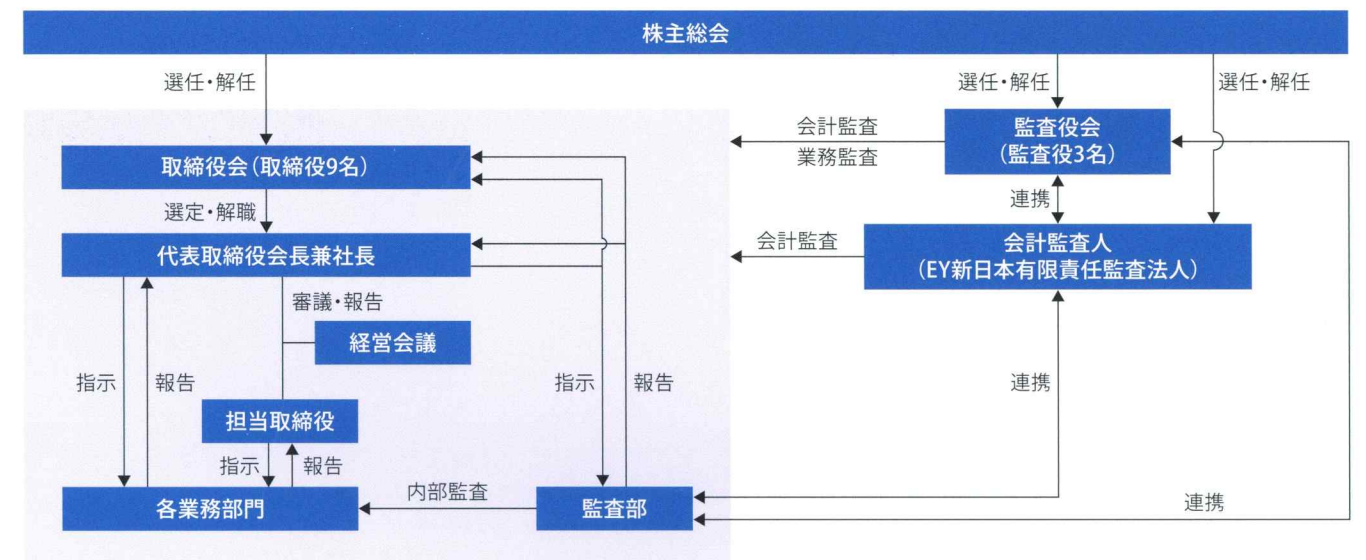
株主総会

選任・解任

選任・解任

選任・解任

取締役会（取締役9名）

会計監査
業務監査

監査役会
（監査役3名）

選定・解職

連携

代表取締役会長兼社長

会計監査

会計監査人
（EY新日本有限責任監査法人）

審議・報告

経営会議

指示

報告

指示

報告

連携

担当取締役

指示

報告

各業務部門

内部監査

監査部

連携